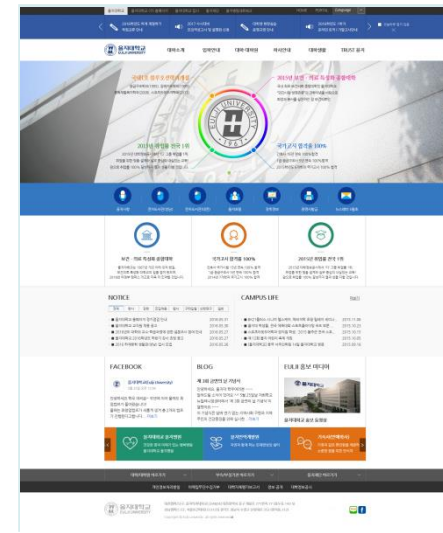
을지대학교

대학소개 입학안내 대학·대학원 학사안내 대학생활 TRUST 광장

2015년 보건 · 개호 특성화 종합대학

국가고시 합격률 100%

2015년 취업률 전국 1위

EULJI UNIVERSITY

NOTICE

CAMPUS LIFE

FACEBOOK

BLOG

EULJI 홍보 미디어